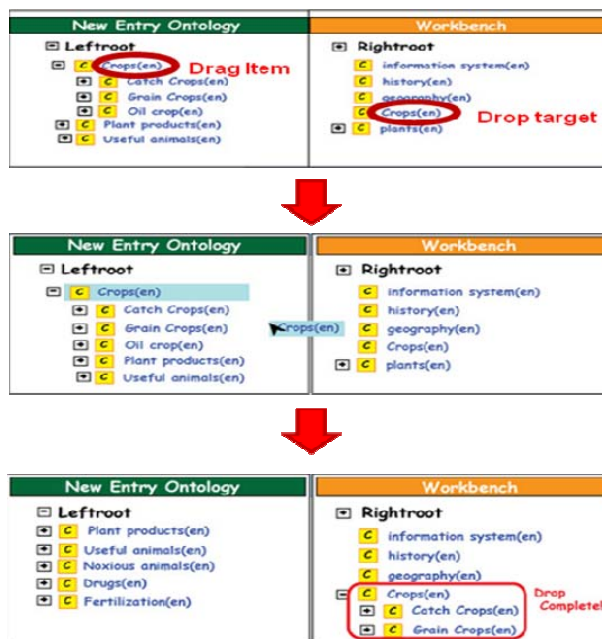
New Entry Ontology

Leftroot

C Crops(en) Drag Item

C Catch Crops(en)

C Grain Crops(en)

C Oil crop(en)

C Plant products(en)

C Useful animals(en)

Workbench

Rightroot

C information system(en)

C history(en)

C geography(en)

C Crops(en) Drop target

C plants(en)

New Entry Ontology

Leftroot

C Crops(en)

C Catch Crops(en)

C Grain Crops(en)

C Oil crop(en)

C Plant products(en)

C Useful animals(en)

Crops(en)

Workbench

Rightroot

C information system(en)

C history(en)

C geography(en)

C Crops(en)

C plants(en)

New Entry Ontology

Leftroot

C Plant products(en)

C Useful animals(en)

C Noxious animals(en)

C Drugs(en)

C Fertilization(en)

Workbench

Rightroot

C information system(en)

C history(en)

C geography(en)

C Crops(en)

C Catch Crops(en)

C Grain Crops(en)

Drop Complete!